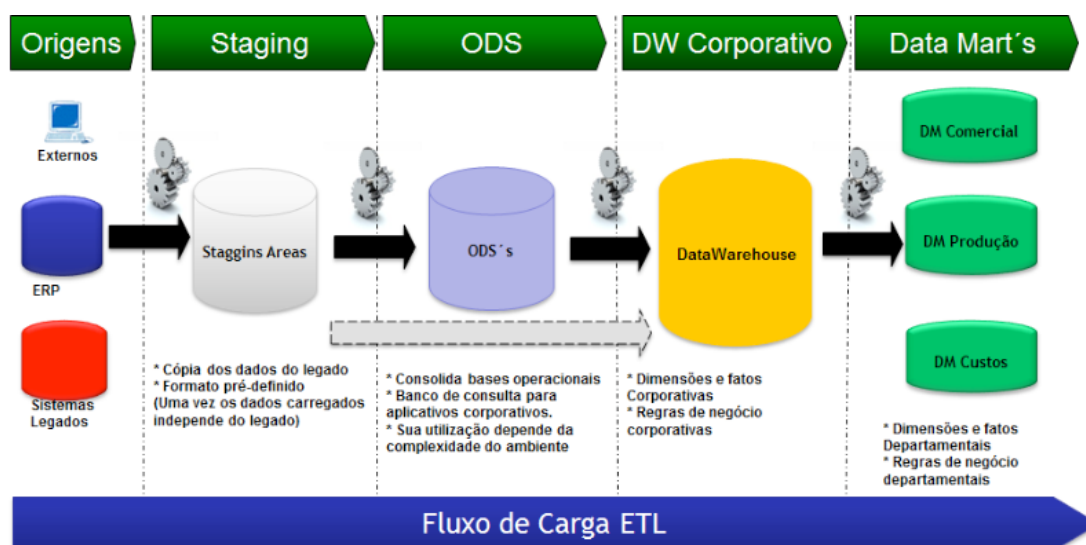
Origens

Staging

ODS

DW Corporativo

Data Mart´s

Externos

ERP

Sistemas Legados

Staggins Areas

* Cópia dos dados do legado
* Formato pré-definido
(Uma vez os dados carregados independe do legado)

ODS´s

* Consolida bases operacionais
* Banco de consulta para aplicativos corporativos.
* Sua utilização depende da complexidade do ambiente

DataWarehouse

* Dimensões e fatos Corporativas
* Regras de negócio corporativas

DM Comercial

DM Produção

DM Custos

* Dimensões e fatos Departamentais
* Regras de negócio departamentais

Fluxo de Carga ETL